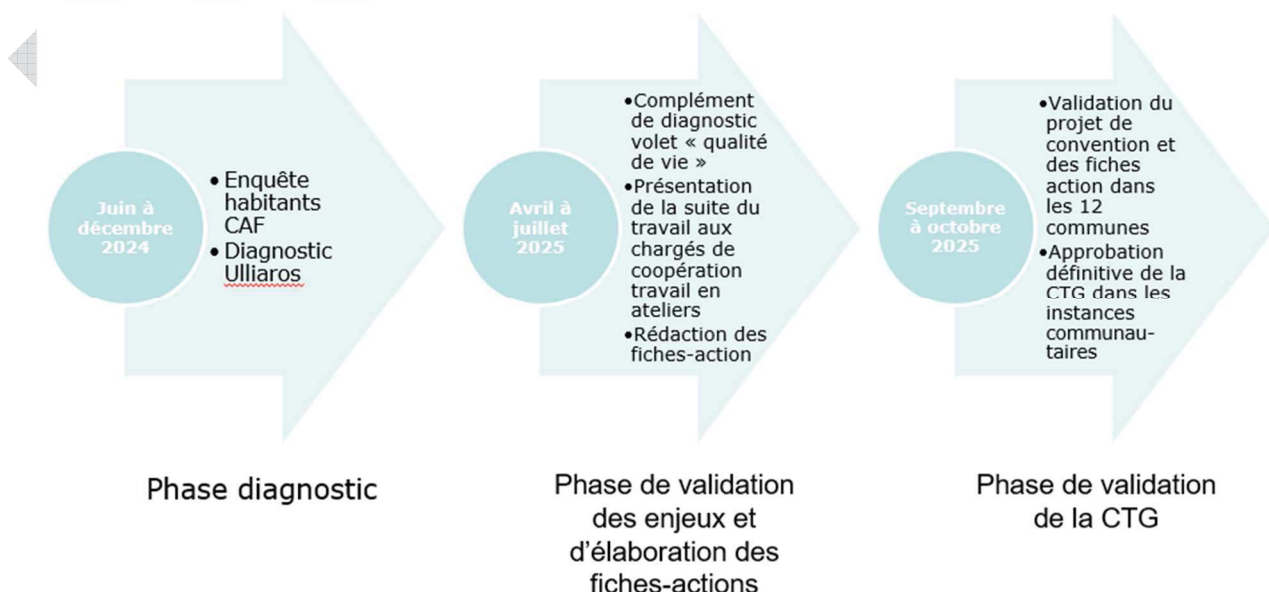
Juin à décembre 2024

• Enquête habitants CAF
• Diagnostic Ulliaros

Phase diagnostic

Avril à juillet 2025

•Complément de diagnostic volet « qualité de vie »
•Présentation de la suite du travail aux chargés de coopération travail en ateliers
•Rédaction des fiches-action

Phase de validation des enjeux et d'élaboration des fiches-actions

Septembre à octobre 2025

•Validation du projet de convention et des fiches action dans les 12 communes
•Approbation définitive de la CTG dans les instances communautaires

Phase de validation de la CTG